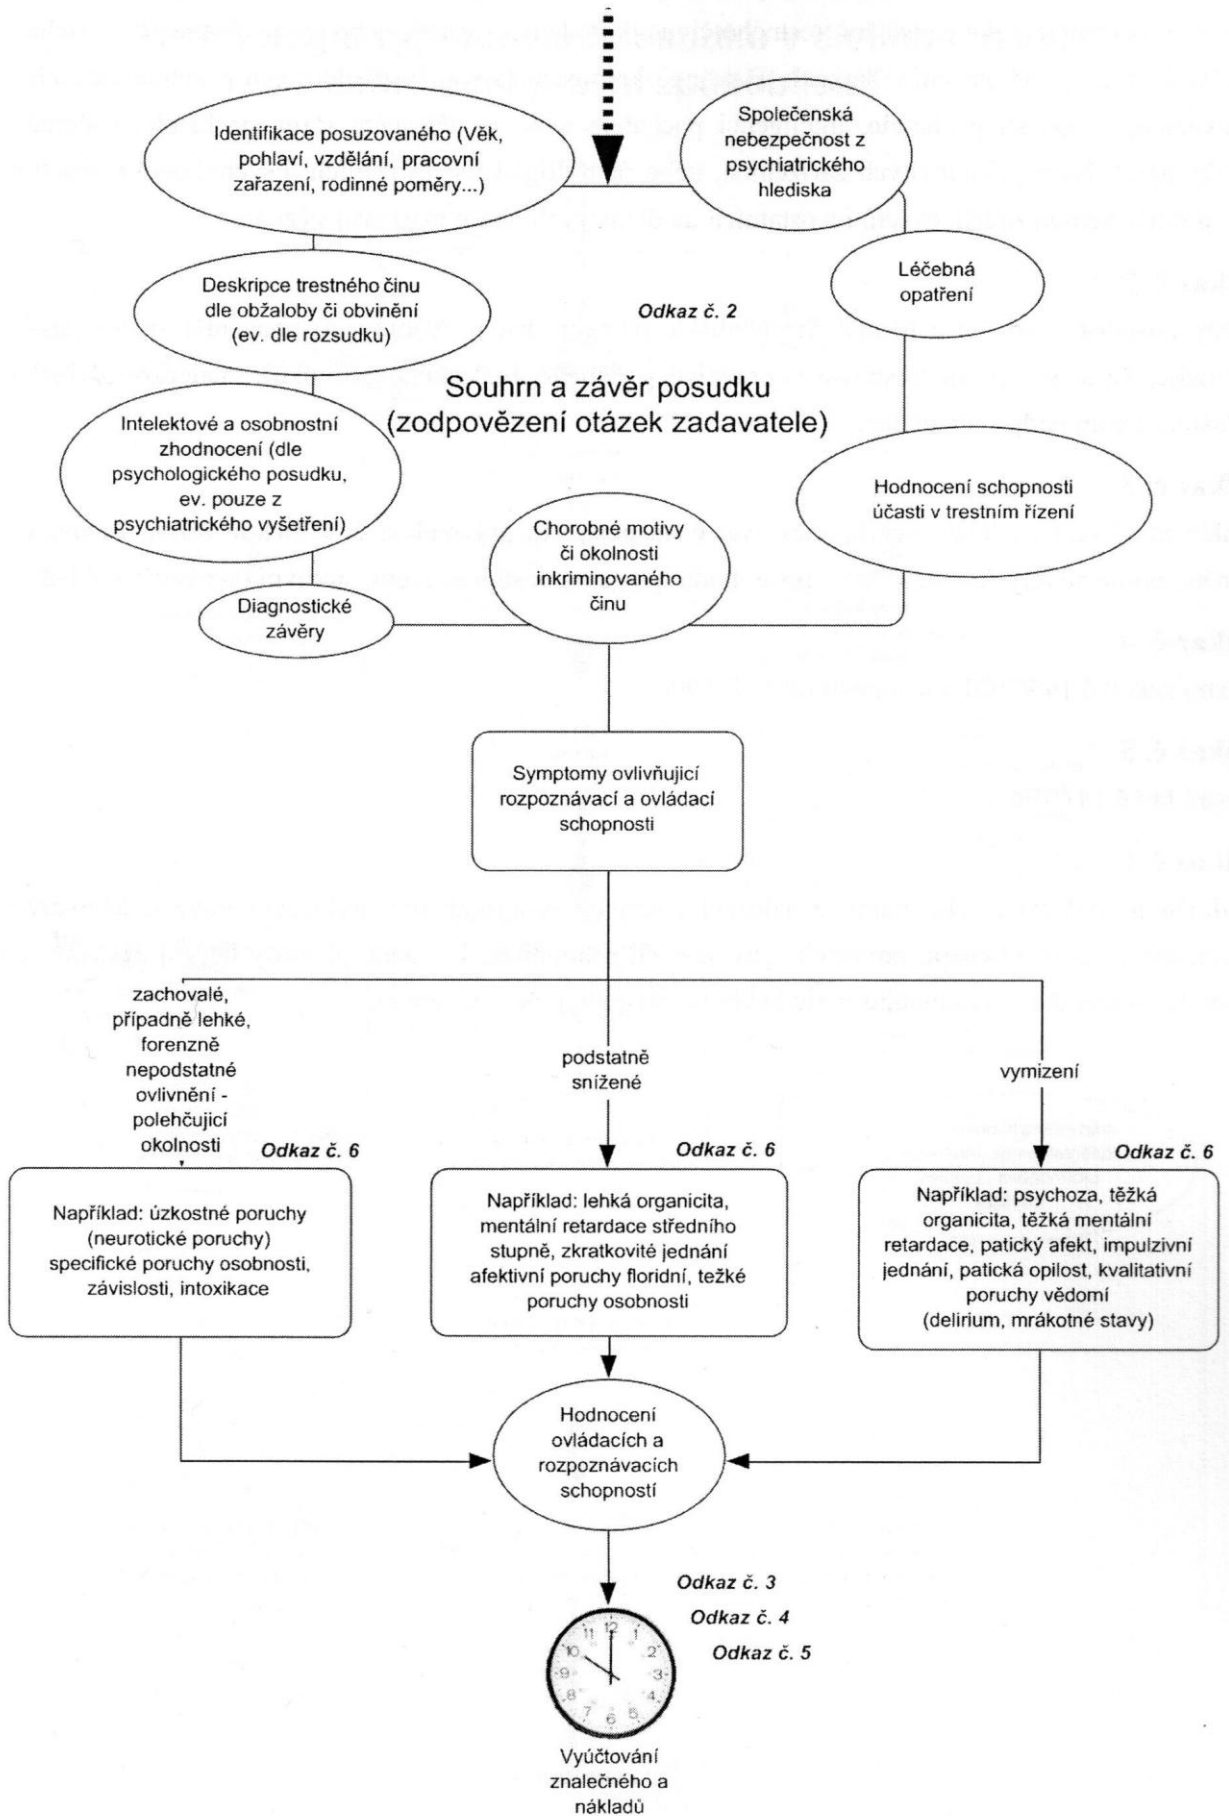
Identifikace posuzovaného (Věk, pohlaví, vzdělání, pracovní zařazení, rodinné poměry...)

Společenská nebezpečnost z psychiatrického hlediska

Léčebná opatření

Deskripce trestného činu dle obžaloby či obvinění (ev. dle rozsudku)

Odkaz č. 2

Souhrn a závěr posudku (zodpovězení otázek zadavatele)

Intelektové a osobnostní zhodnocení (dle psychologického posudku, ev. pouze z psychiatrického vyšetření)

Hodnocení schopnosti účasti v trestním řízení

Chorobné motivy či okolnosti inkriminovaného činu

Diagnostické závěry

Symptomy ovlivňující rozpoznávací a ovládací schopnosti

zachovalé, případně lehké, forenzně nepodstatné ovlivnění - polehčující okolnosti

podstatně snížené

vymizení

Odkaz č. 6

Odkaz č. 6

Odkaz č. 6

Například: úzkostné poruchy (neurotické poruchy) specifické poruchy osobnosti, závislosti, intoxikace

Například: lehká organicita, mentální retardace středního stupně, zkratkovité jednání afektivní poruchy floridní, težké poruchy osobnosti

Například: psychoza, těžká organicita, těžká mentální retardace, patický afekt, impulzivní jednání, patická opilost, kvalitativní poruchy vědomí (delirium, mrákotné stavy)

Hodnocení ovládacích a rozpoznávacích schopností

Odkaz č. 3
Odkaz č. 4
Odkaz č. 5

12 1 2 3 4 5 6 7 8 9 10 11

Vyúčtování znalečného a nákladů